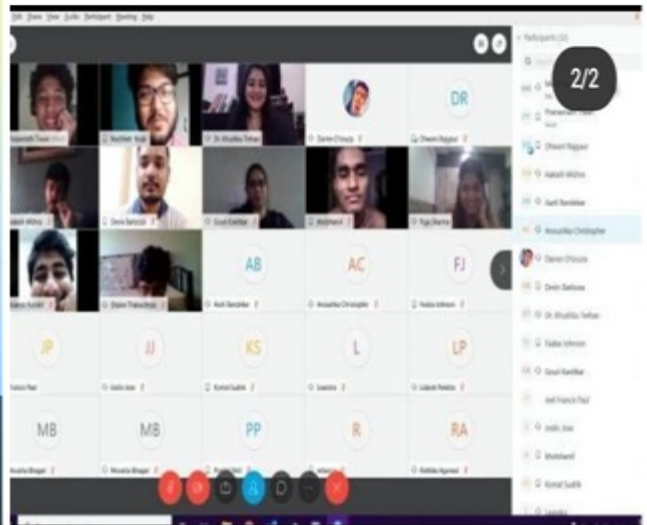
Edit Share View Audio Participant Meeting Help

Participants (22)

2/2

DR

AB

AC

FJ

JP

JJ

KS

L

LP

MB

MB

PP

R

RA

Dr. Khushbu Trehan

Daren Chouza

Dheeri Rajguru

Devin Barboza

Gouri Kenlikar

Puja Sharma

Aarti Bandekar

Anoushka Christopher

Fedaa Johnson

Komal Sudrik

Dheeri Rajguru

Aakash Mishra

Aarti Bandekar

Anoushka Christopher

Daren Chouza

Devin Barboza

Dr. Khushbu Trehan

Fedaa Johnson

Gouri Kenlikar

Joel Franck Paul

Justin Jose

Komal Sudrik